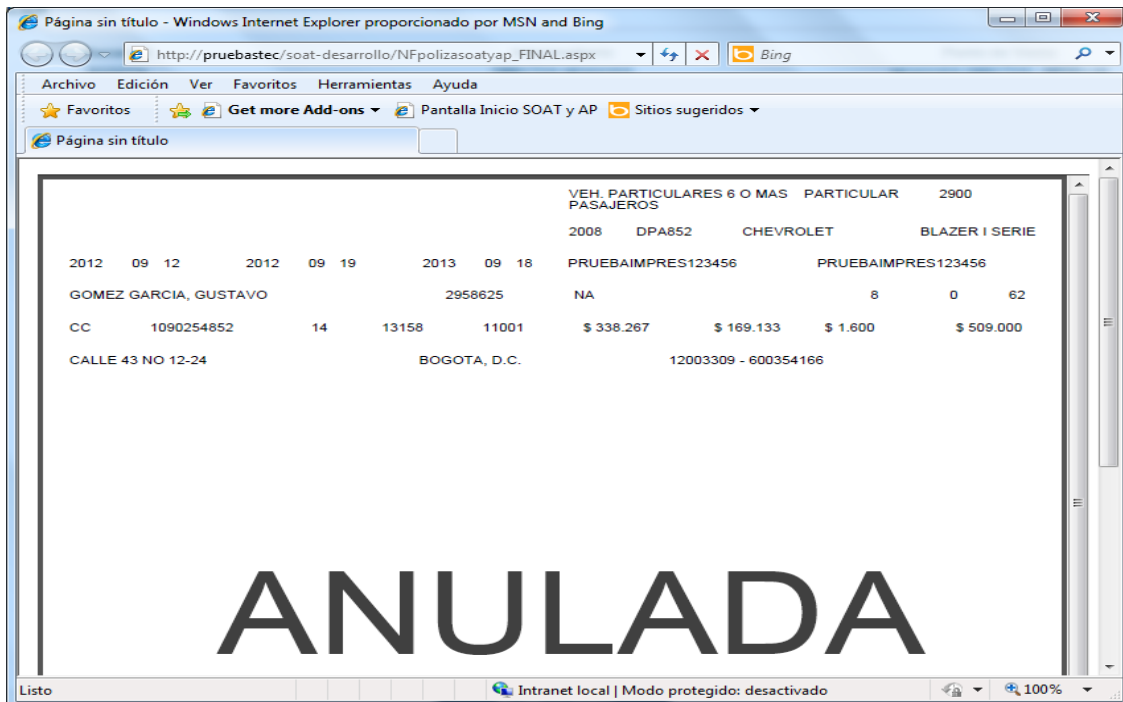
Página sin título - Windows Internet Explorer proporcionado por MSN and Bing

http://pruebastec/soat-desarrollo/NFpolizasoatyap_FINAL.aspx

Bing

Archivo Edición Ver Favoritos Herramientas Ayuda

Favoritos Get more Add-ons Pantalla Inicio SOAT y AP Sitios sugeridos

Página sin título

VEH. PARTICULARES 6 O MAS PASAJEROS PARTICULAR 2900

2008 DPA852 CHEVROLET BLAZER I SERIE

2012 09 12 2012 09 19 2013 09 18 PRUEBAIMPRES123456 PRUEBAIMPRES123456

GOMEZ GARCIA, GUSTAVO 2958625 NA 8 0 62

CC 1090254852 14 13158 11001 \$ 338.267 \$ 169.133 \$ 1.600 \$ 509.000

CALLE 43 NO 12-24 BOGOTA, D.C. 12003309 - 600354166

ANULADA

Listo

Intranet local | Modo protegido: desactivado

100%